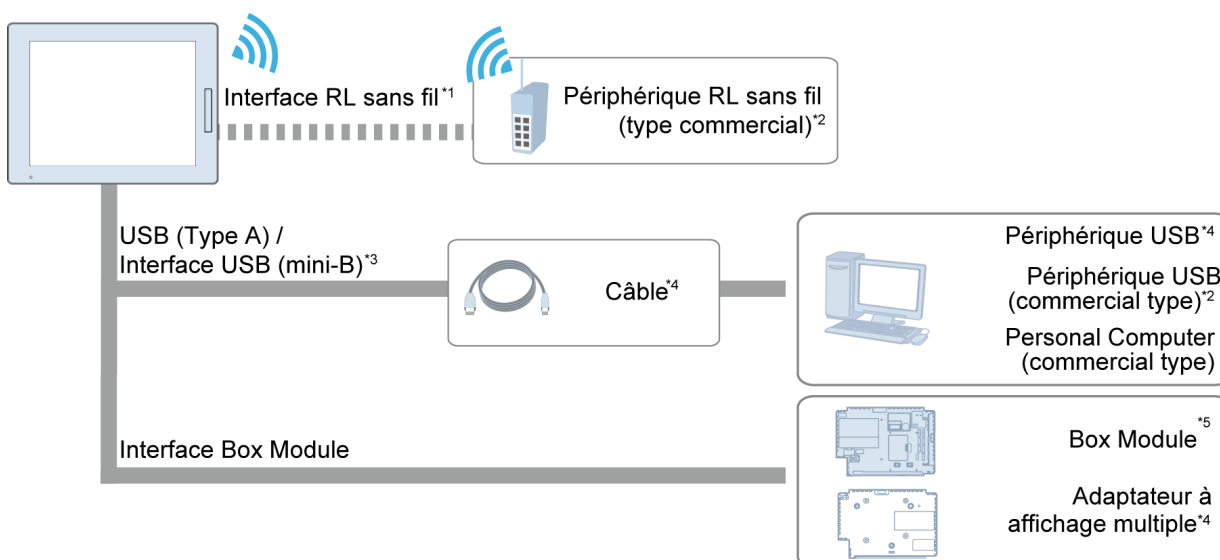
Interface RL sans fil$^{*1}$

Périphérique RL sans fil (type commercial)$^{*2}$

USB (Type A) / Interface USB (mini-B)$^{*3}$

Câble$^{*4}$

Périphérique USB$^{*4}$

Périphérique USB (commercial type)$^{*2}$

Personal Computer (commercial type)

Interface Box Module

Box Module$^{*5}$

Adaptateur à affichage multiple$^{*4}$